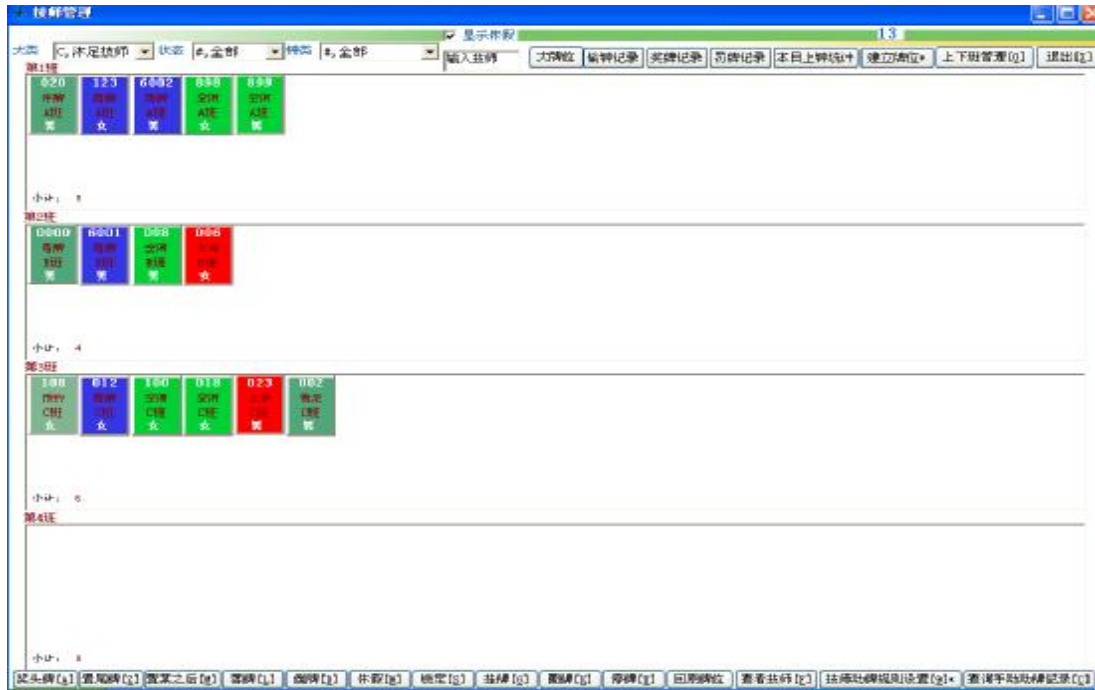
技师管理

显示休假 13

大类 C.沐足技师 状态 #.全部 钟类 #.全部 输入技师 大牌位 轮钟记录 奖牌记录 罚牌记录 本日上钟统计 建立牌位 上下班管理[Q] 退出[E]

第1班

020 休假 A班 男
123 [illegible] A班 女
6002 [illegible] A班 男
888 空闲 A班 女
899 空闲 A班 男

小计： 5

第2班

0000 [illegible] B班 男
6001 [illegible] B班 男
068 空闲 B班 男
066 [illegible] B班 女

小计： 4

第3班

188 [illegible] C班 女
012 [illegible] C班 女
100 空闲 C班 女
018 空闲 C班 女
023 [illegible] C班 男
082 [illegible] C班 男

小计： 6

第4班

小计： 0

奖头牌[A] 置尾牌[Z] 置某之后[W] 落牌[L] 翻牌[T] 休假[H] 锁定[S] 挂牌[G] 翻牌[J] 停牌[F] 回到牌位 查看技师[K] 技师排牌规则设置[M] 查询手动排牌记录[Q]